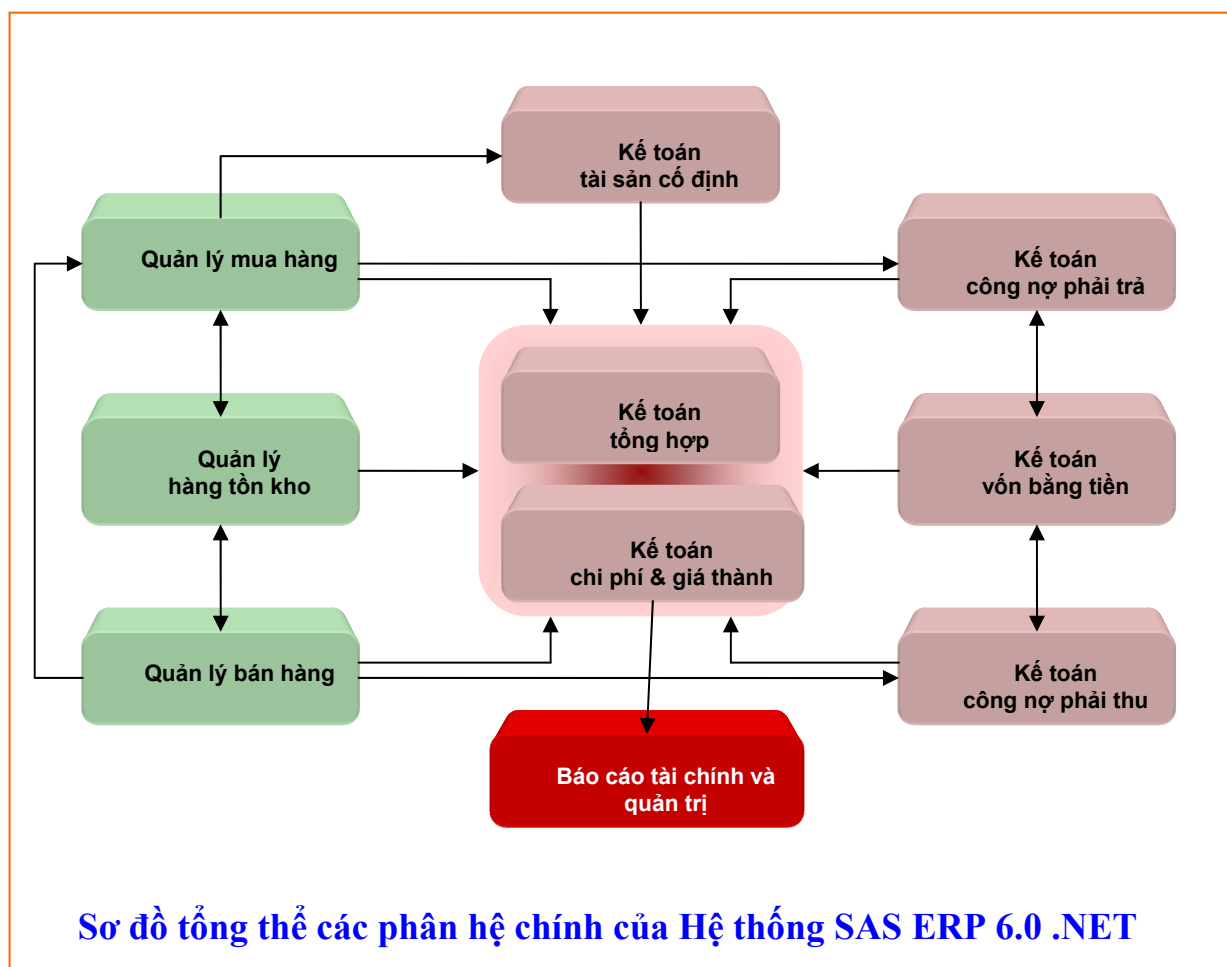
Kế toán
tài sản cố định

Quản lý mua hàng

Kế toán
công nợ phải trả

Kế toán
tổng hợp

Quản lý
hàng tồn kho

Kế toán
vốn bằng tiền

Kế toán
chi phí & giá thành

Quản lý bán hàng

Kế toán
công nợ phải thu

Báo cáo tài chính và quản trị

Sơ đồ tổng thể các phân hệ chính của Hệ thống SAS ERP 6.0 .NET